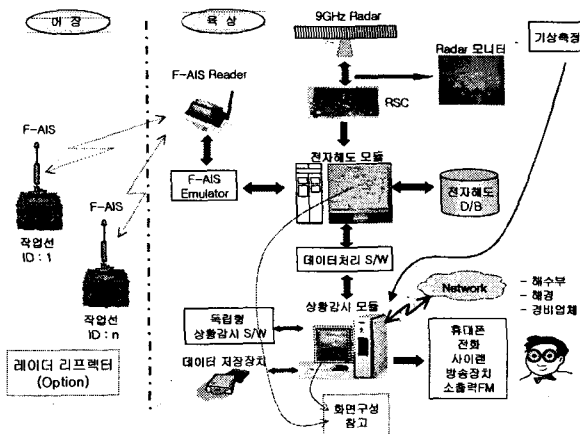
어 장

육 상

9GHz Radar

기상측정

Radar 모니터

F-AIS Reader

RSC

F-AIS

F-AIS Emulator

전자해도 모듈

전자해도 D/B

F-AIS

작업선 ID : 1

데이터처리 S/W

작업선 ID : n

Network

- 해수부
- 해경
- 경비업체

독립형 상황감시 S/W

상황감시 모듈

휴대폰 전화 사이렌 방송장치 소출력FM

데이터 저장장치

레이더 리프랙터 (Option)

화면구성 참고